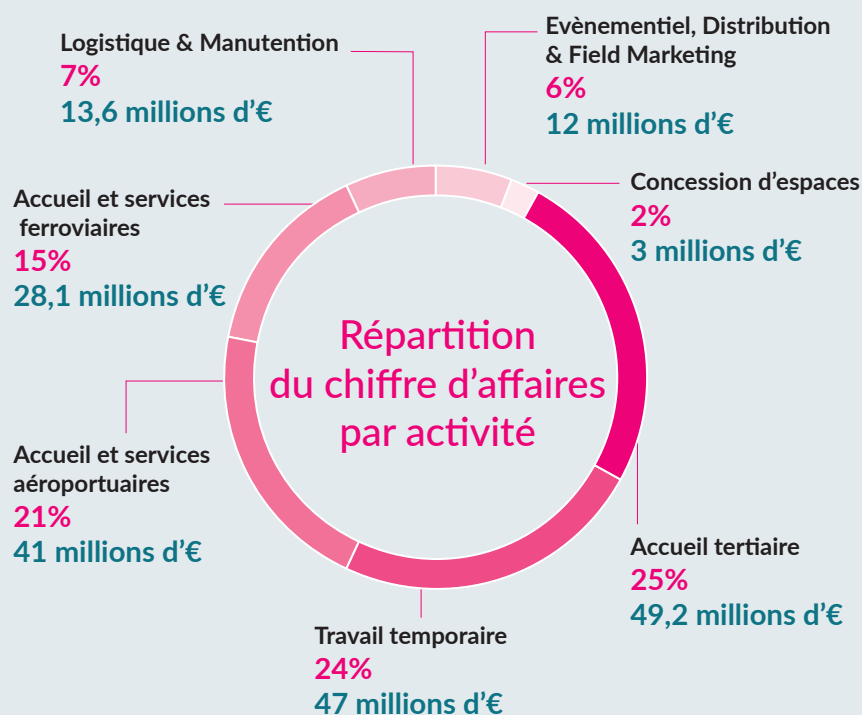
Logistique & Manutention
7%
13,6 millions d'€

Evènementiel, Distribution & Field Marketing
6%
12 millions d'€

Concession d'espaces
2%
3 millions d'€

Accueil et services ferroviaires
15%
28,1 millions d'€

Répartition du chiffre d'affaires par activité

Accueil et services aéroportuaires
21%
41 millions d'€

Accueil tertiaire
25%
49,2 millions d'€

Travail temporaire
24%
47 millions d'€